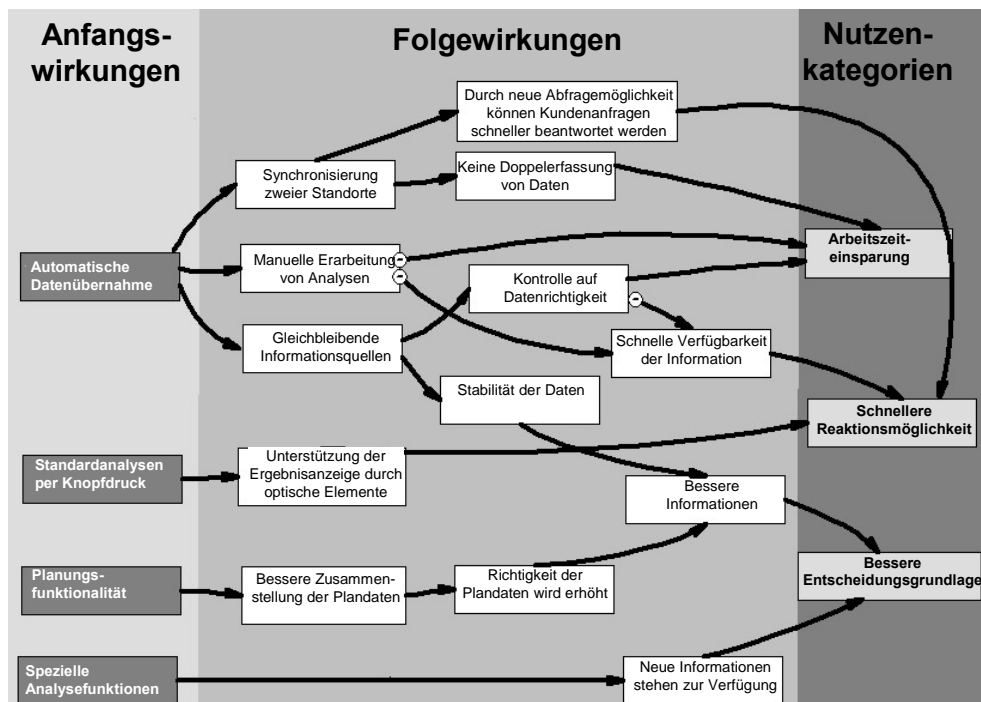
Anfangswirkungen

Folgewirkungen

Nutzenkategorien

Durch neue Abfragemöglichkeit können Kundenanfragen schneller beantwortet werden

Synchronisierung zweier Standorte

Keine Doppelerfassung von Daten

Automatische Datenübernahme

Manuelle Erarbeitung von Analysen

-

-

Arbeitszeiteinsparung

Kontrolle auf Datenrichtigkeit

-

Gleichbleibende Informationsquellen

Schnelle Verfügbarkeit der Information

Stabilität der Daten

Schnellere Reaktionsmöglichkeit

Standardanalysen per Knopfdruck

Unterstützung der Ergebnisanzeige durch optische Elemente

Bessere Informationen

Planungsfunktionalität

Bessere Zusammenstellung der Plandaten

Richtigkeit der Plandaten wird erhöht

Bessere Entscheidungsgrundlage

Spezielle Analysefunktionen

Neue Informationen stehen zur Verfügung